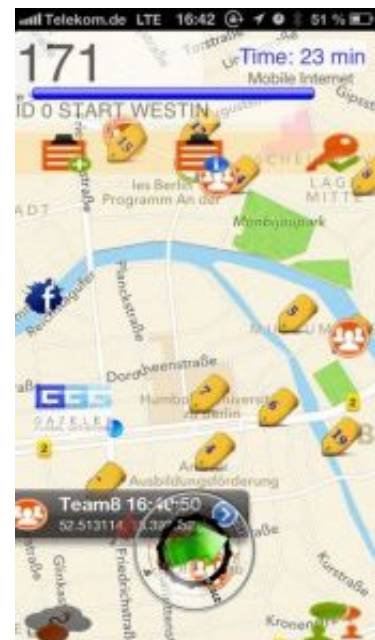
Telekom.de LTE 16:42 51 %

171

Time: 23 min

Mobile Internet

ID 0 START WESTIN

Torstraße

15

les Berlin Programm An der

LAG MITTE

Monbijoupark

Planckstraße

5

Dorotheenstraße

7

Humboldt-Universität zu Berlin

6

2

19

8

GGG

GAZELEE

2

Ausbildungsförderung

Team8 16:40:50

52.513114 13.39 52

Glinkastraße

Friedrichstraße

Kronenstraße

Krausenstraße